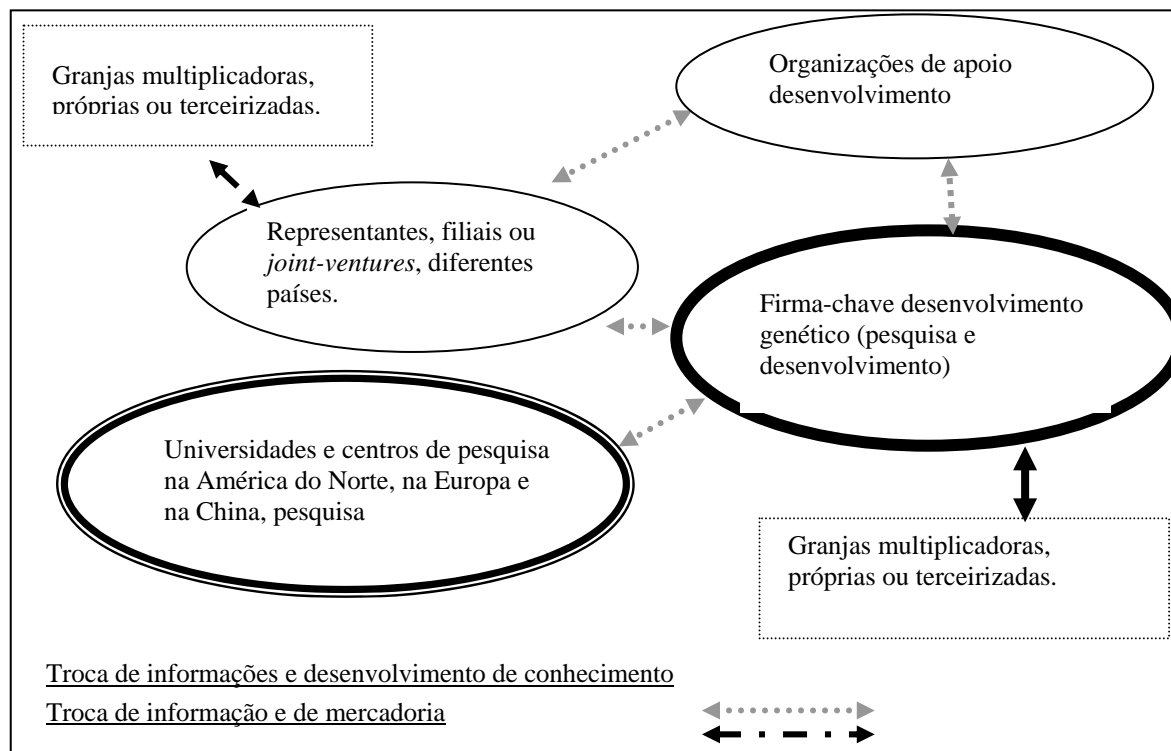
Granjas multiplicadoras, próprias ou terceirizadas.

Organizações de apoio desenvolvimento

Representantes, filiais ou *joint-ventures*, diferentes países.

Firma-chave desenvolvimento genético (pesquisa e desenvolvimento)

Universidades e centros de pesquisa na América do Norte, na Europa e na China, pesquisa

Granjas multiplicadoras, próprias ou terceirizadas.

Troca de informações e desenvolvimento de conhecimento

Troca de informação e de mercadoria